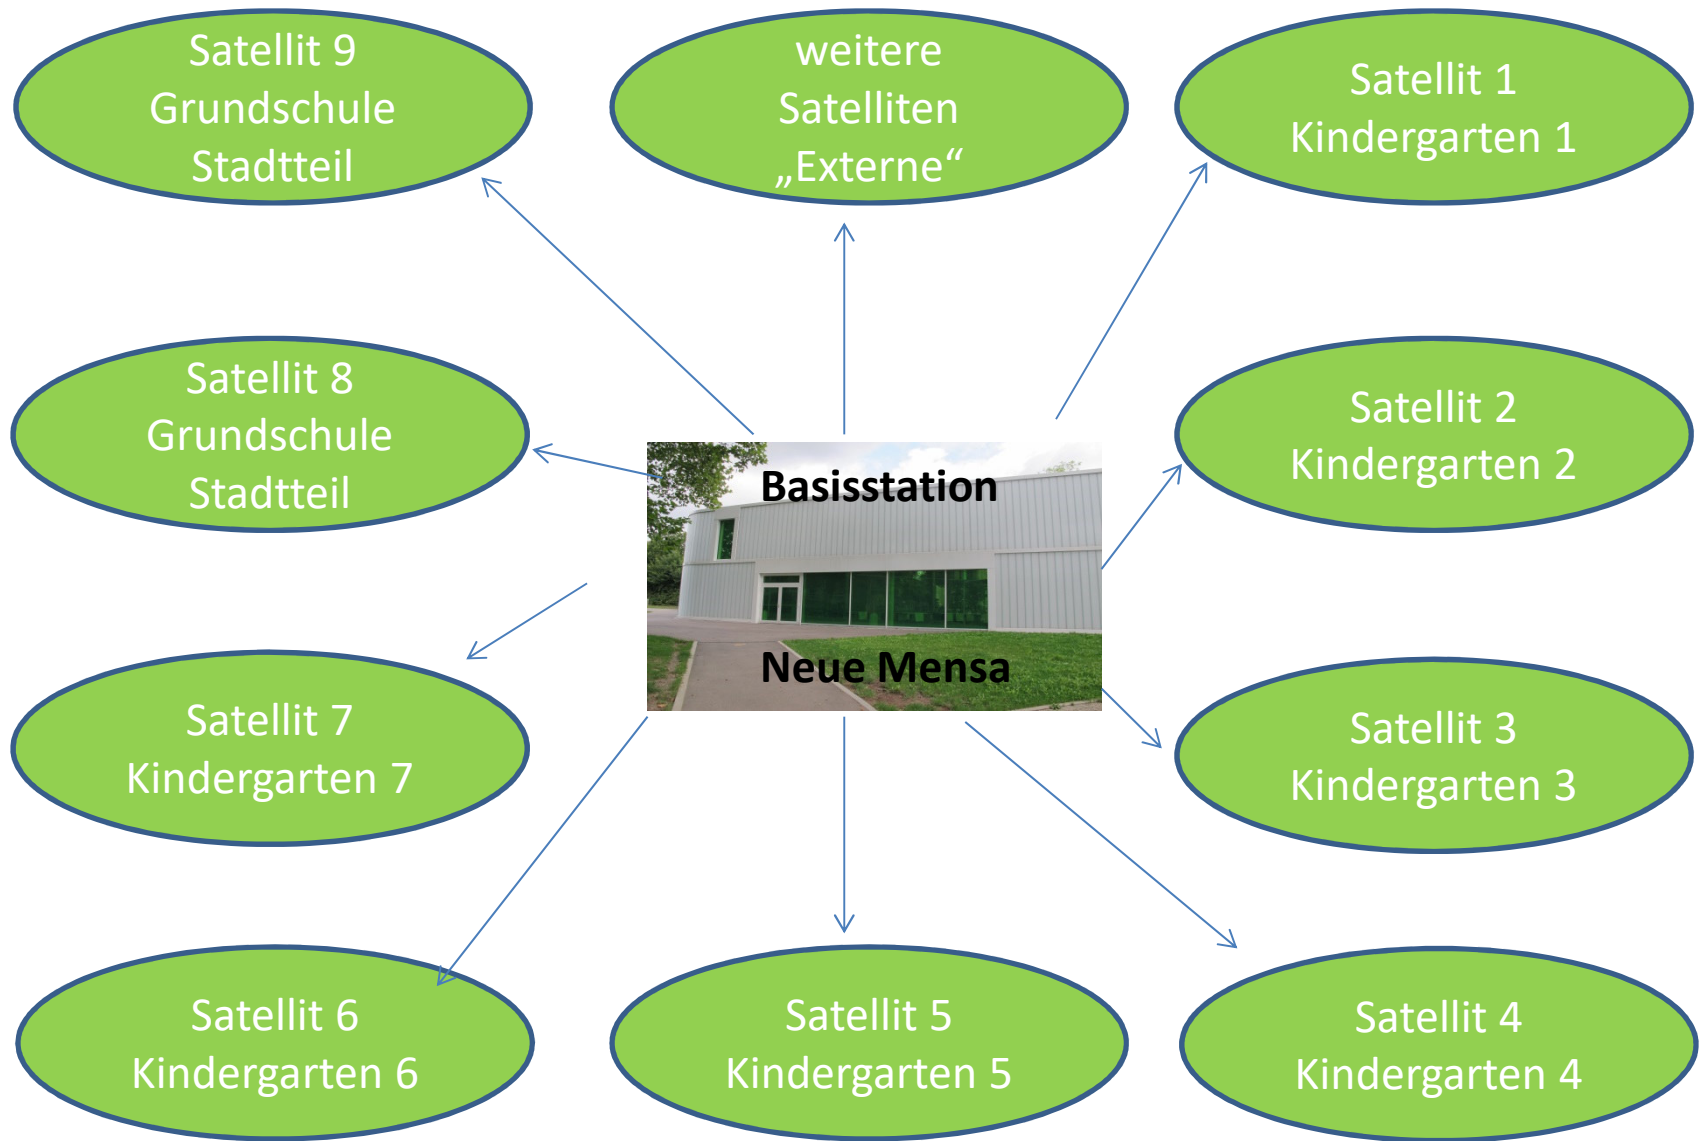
Satellit 9
Grundschule
Stadtteil

weitere
Satelliten
„Externe“

Satellit 1
Kindergarten 1

Satellit 8
Grundschule
Stadtteil

Basisstation

Neue Mensa

Satellit 2
Kindergarten 2

Satellit 7
Kindergarten 7

Satellit 3
Kindergarten 3

Satellit 6
Kindergarten 6

Satellit 5
Kindergarten 5

Satellit 4
Kindergarten 4